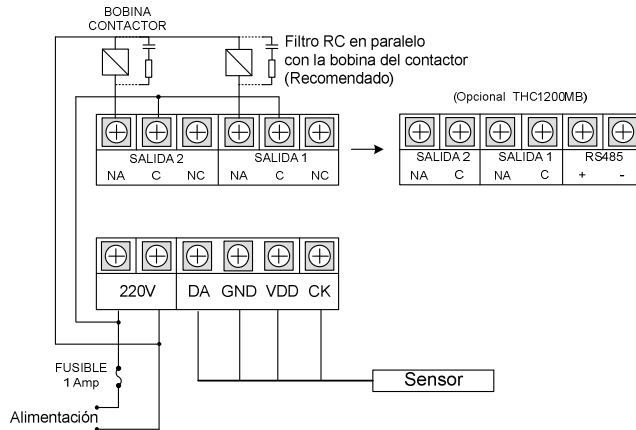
BOBINA
CONTACTOR

Filtro RC en paralelo
con la bobina del contactor
(Recomendado)

(Opcional THC1200MB)

SALIDA 2
NA C NC

SALIDA 1
NA C NC

SALIDA 2
NA C

SALIDA 1
NA C

RS485
+ -

220V DA GND VDD CK

FUSIBLE
1 Amp

Sensor

Alimentación